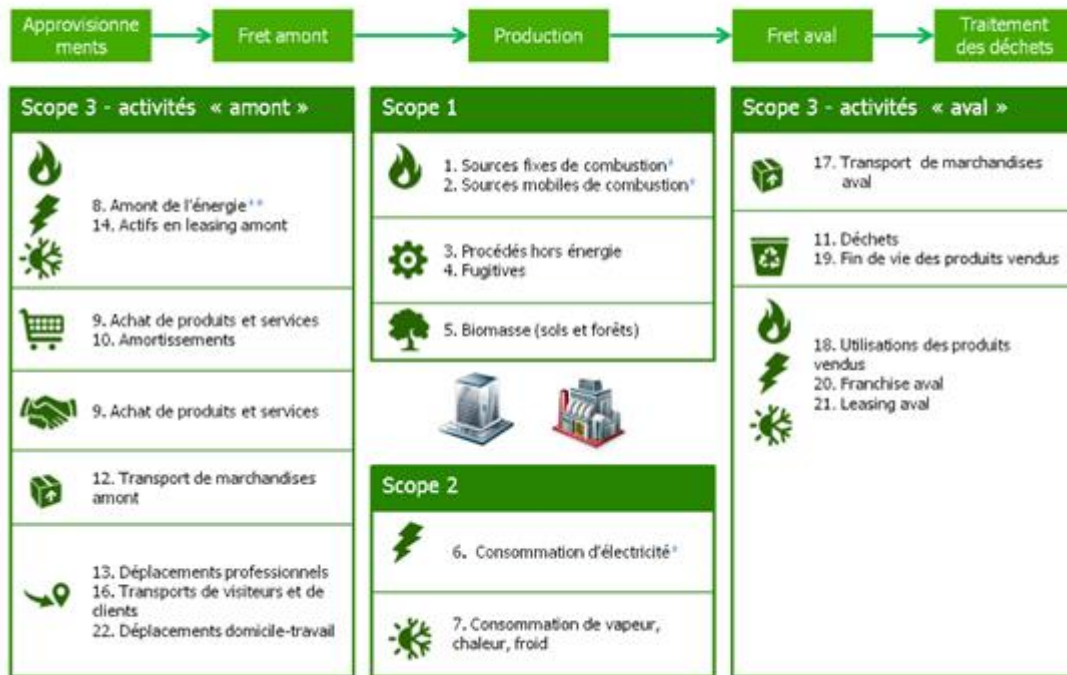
Approvisionnements

Fret amont

Production

Fret aval

Traitement des déchets

Scope 3 - activités « amont »

8. Amont de l'énergie**
14. Actifs en leasing amont

9. Achat de produits et services
10. Amortissements

9. Achat de produits et services

12. Transport de marchandises amont

13. Déplacements professionnels
16. Transports de visiteurs et de clients
22. Déplacements domicile-travail

Scope 1

1. Sources fixes de combustion*
2. Sources mobiles de combustion*

3. Procédés hors énergie
4. Fugitives

5. Biomasse (sols et forêts)

Scope 2

6. Consommation d'électricité*

7. Consommation de vapeur, chaleur, froid

Scope 3 - activités « aval »

17. Transport de marchandises aval

11. Déchets
19. Fin de vie des produits vendus

18. Utilisations des produits vendus
20. Franchise aval
21. Leasing aval